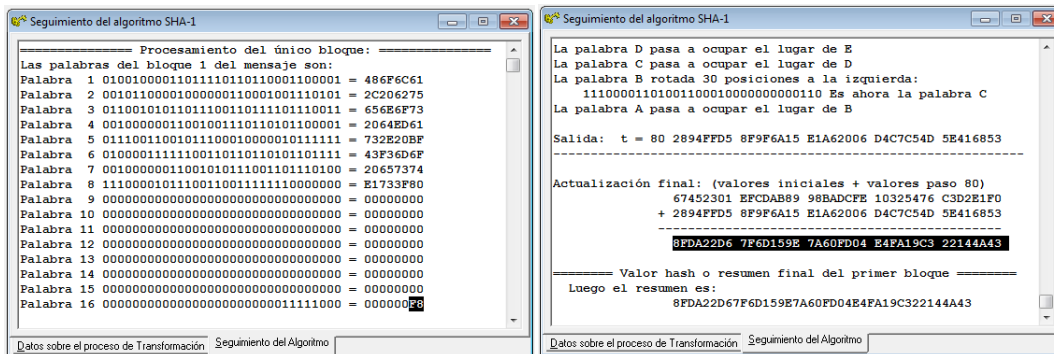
Seguimiento del algoritmo SHA-1

============== Procesamiento del único bloque: ==============
Las palabras del bloque 1 del mensaje son:
Palabra 1 01001000011011110110110001100001 = 486F6C61
Palabra 2 00101100001000000110001001110101 = 2C206275
Palabra 3 01100101011011100110111101110011 = 656E6F73
Palabra 4 00100000011001001110101101100001 = 2064ED61
Palabra 5 01110011001011100010000010111111 = 732E20BF
Palabra 6 01000011111100110110110101101111 = 43F36D6F
Palabra 7 00100000011001010111001101110100 = 20657374
Palabra 8 11100001011100110011111110000000 = E1733F80
Palabra 9 00000000000000000000000000000000 = 00000000
Palabra 10 00000000000000000000000000000000 = 00000000
Palabra 11 00000000000000000000000000000000 = 00000000
Palabra 12 00000000000000000000000000000000 = 00000000
Palabra 13 00000000000000000000000000000000 = 00000000
Palabra 14 00000000000000000000000000000000 = 00000000
Palabra 15 00000000000000000000000000000000 = 00000000
Palabra 16 00000000000000000000000011111000 = 000000F8

Datos sobre el proceso de Transformación | Seguimiento del Algoritmo

Seguimiento del algoritmo SHA-1

La palabra D pasa a ocupar el lugar de E
La palabra C pasa a ocupar el lugar de D
La palabra B rotada 30 posiciones a la izquierda:
11100001101001100010000000000110 Es ahora la palabra C
La palabra A pasa a ocupar el lugar de B

Salida: t = 80 2894FFD5 8F9F6A15 E1A62006 D4C7C54D 5E416853
------------------------------------------------------------

Actualización final: (valores iniciales + valores paso 80)
67452301 EFCDAB89 98BADCFE 10325476 C3D2E1F0
+ 2894FFD5 8F9F6A15 E1A62006 D4C7C54D 5E416853
--------------------------------------------
8FDA22D6 7F6D159E 7A60FD04 E4FA19C3 22144A43

======== Valor hash o resumen final del primer bloque ========
Luego el resumen es:
8FDA22D67F6D159E7A60FD04E4FA19C322144A43

Datos sobre el proceso de Transformación | Seguimiento del Algoritmo